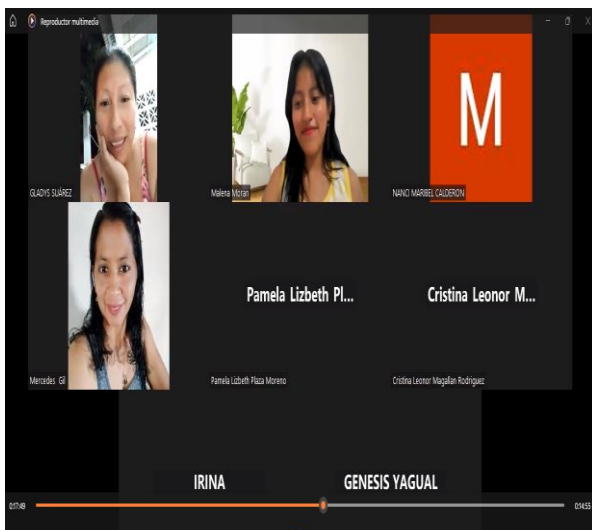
Reproductor multimedia

GLADYS SUÁREZ

Malena Moran

M

NANCI MARIBEL CALDERON

Mercedes Gil

Pamela Lizbeth Pl...

Pamela Lizbeth Plaza Moreno

Cristina Leonor M...

Cristina Leonor Magallan Rodriguez

IRINA

GENESIS YAGUAL

0:17:49

0:14:55